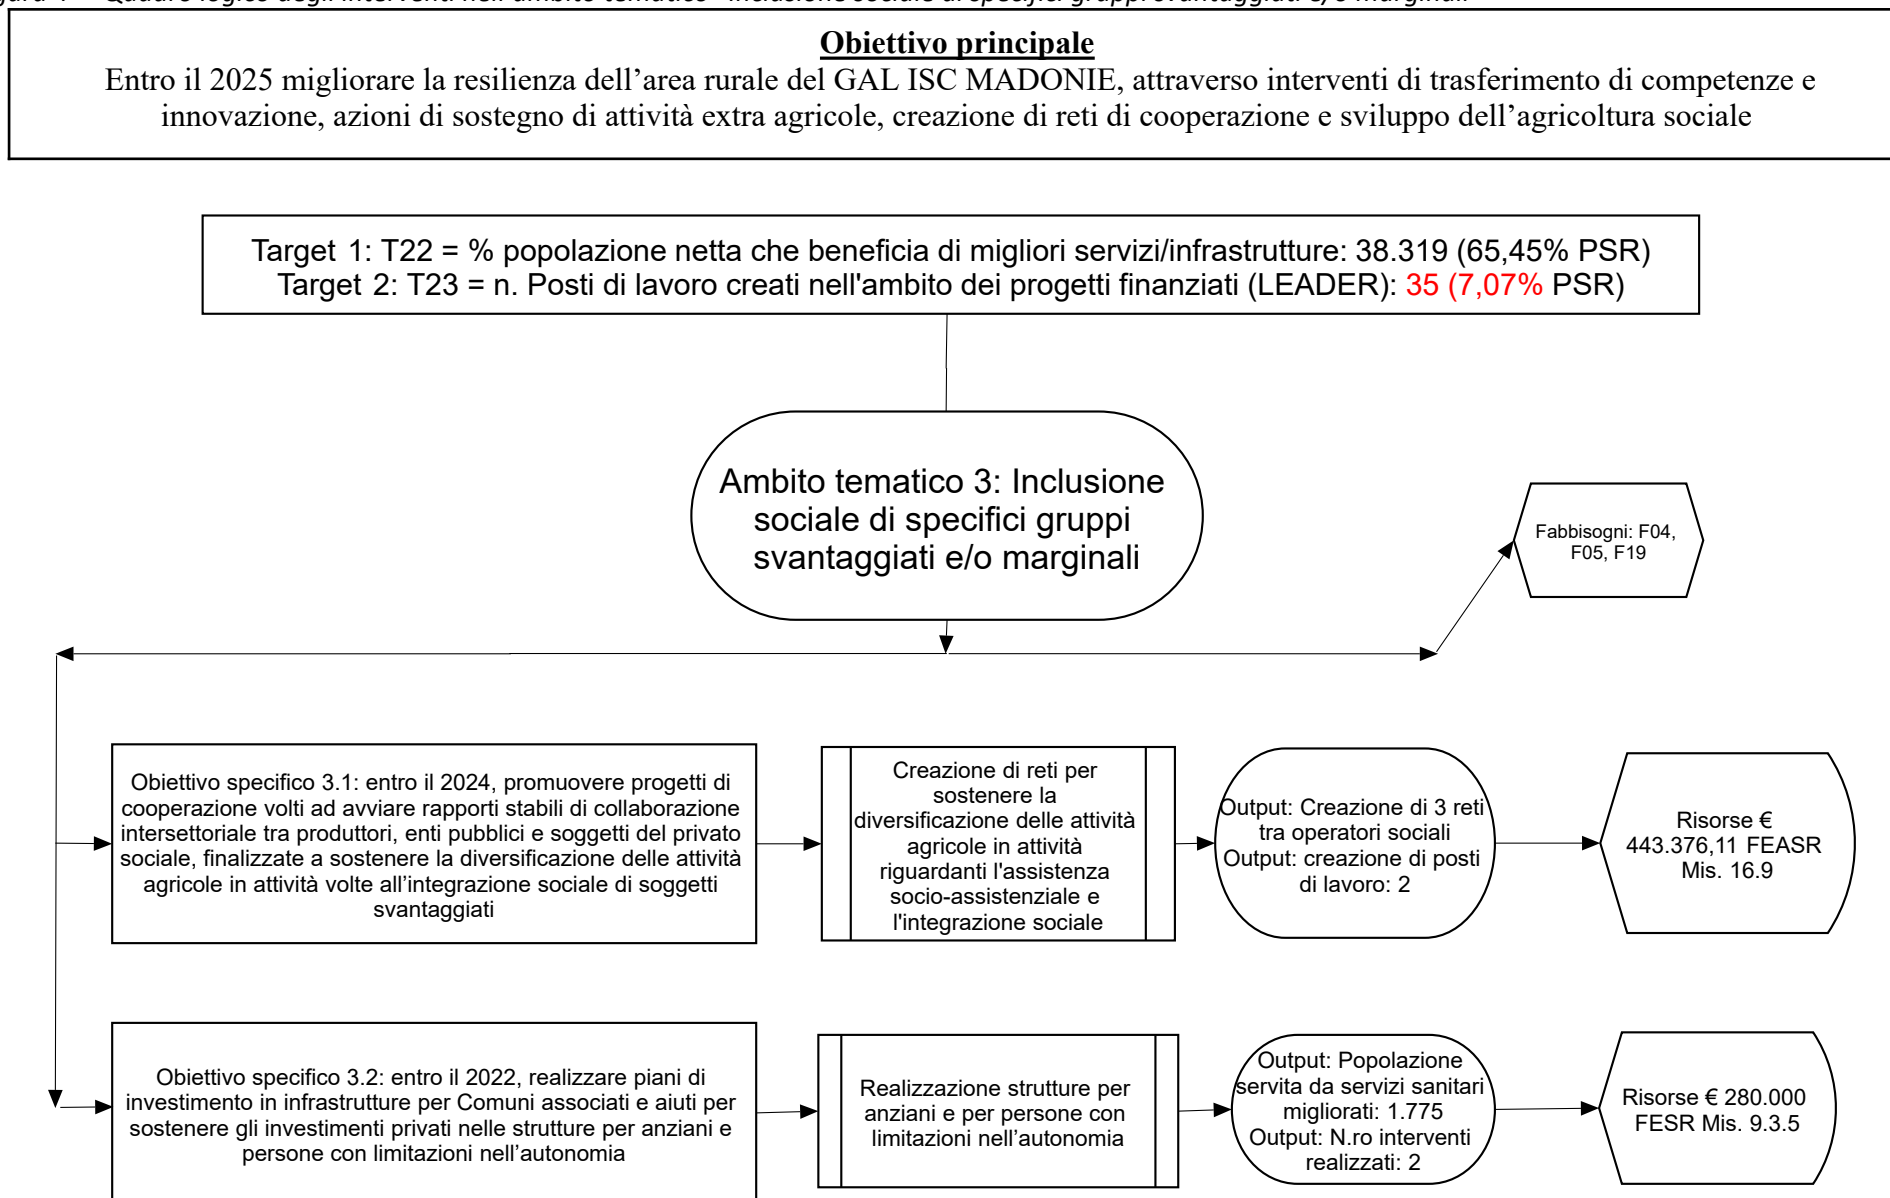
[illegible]

**Obiettivo principale**

Entro il 2025 migliorare la resilienza dell’area rurale del GAL ISC MADONIE, attraverso interventi di trasferimento di competenze e innovazione, azioni di sostegno di attività extra agricole, creazione di reti di cooperazione e sviluppo dell’agricoltura sociale

Target 1: T22 = % popolazione netta che beneficia di migliori servizi/infrastrutture: 38.319 (65,45% PSR)
Target 2: T23 = n. Posti di lavoro creati nell'ambito dei progetti finanziati (LEADER): 35 (7,07% PSR)

Ambito tematico 3: Inclusione sociale di specifici gruppi svantaggiati e/o marginali

Fabbisogni: F04, F05, F19

Obiettivo specifico 3.1: entro il 2024, promuovere progetti di cooperazione volti ad avviare rapporti stabili di collaborazione intersettoriale tra produttori, enti pubblici e soggetti del privato sociale, finalizzate a sostenere la diversificazione delle attività agricole in attività volte all’integrazione sociale di soggetti svantaggiati

Creazione di reti per sostenere la diversificazione delle attività agricole in attività riguardanti l'assistenza socio-assistenziale e l'integrazione sociale

Output: Creazione di 3 reti tra operatori sociali
Output: creazione di posti di lavoro: 2

Risorse € 443.376,11 FEASR Mis. 16.9

Obiettivo specifico 3.2: entro il 2022, realizzare piani di investimento in infrastrutture per Comuni associati e aiuti per sostenere gli investimenti privati nelle strutture per anziani e persone con limitazioni nell’autonomia

Realizzazione strutture per anziani e per persone con limitazioni nell’autonomia

Output: Popolazione servita da servizi sanitari migliorati: 1.775
Output: N.ro interventi realizzati: 2

Risorse € 280.000 FESR Mis. 9.3.5